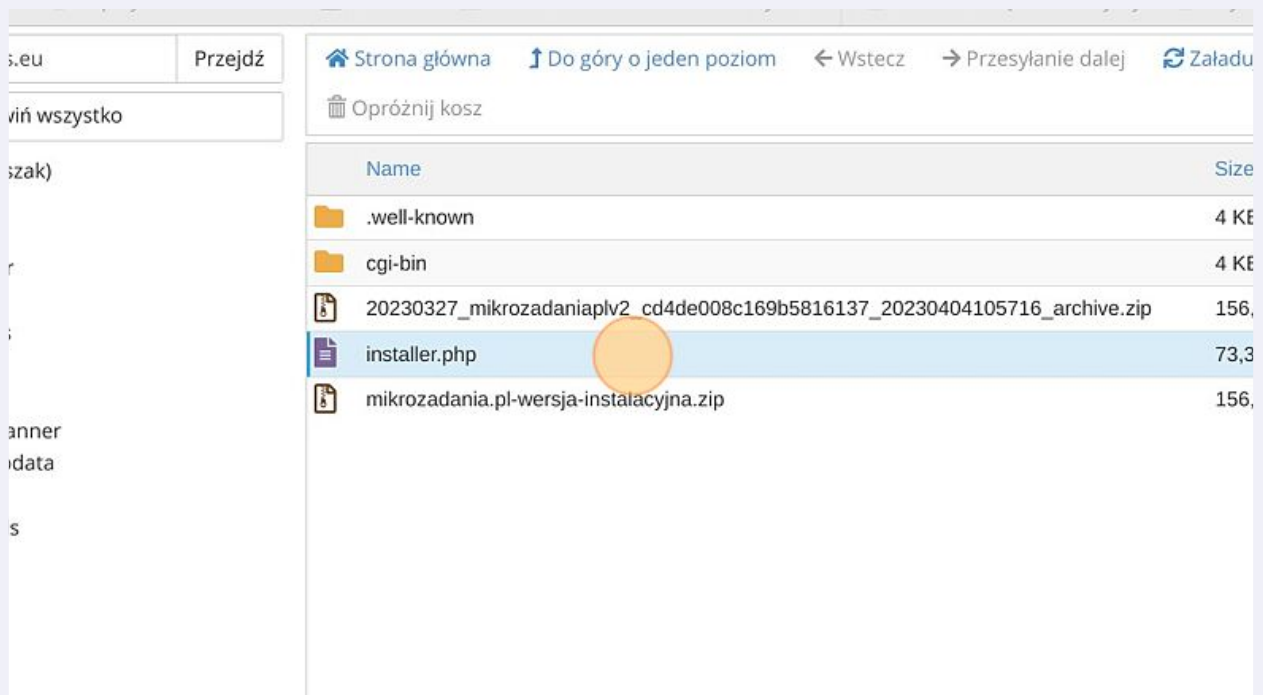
s.eu

Przejdź

wiń wszystko

szak)

r

s

anner
data

s

Strona główna

Do góry o jeden poziom

Wstecz

Przesyłanie dalej

Załadu

Opróżnij kosz

| Name | Size |
|---|---|
| .well-known | 4 KE |
| cgi-bin | 4 KE |
| 20230327_mikrozadaniaplv2_cd4de008c169b5816137_20230404105716_archive.zip | 156, |
| installer.php | 73,3 |
| mikrozadania.pl-wersja-instalacyjna.zip | 156, |